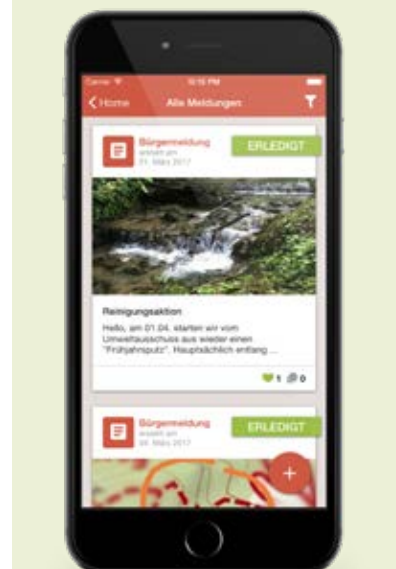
Carrier 9:15 PM

Home Alle Meldungen

Bürgermeldung
erstellt am
21. März 2017

ERLEDIGT

Reinigungsaktion
Hallo, am 01.04. starten wir vom Umweltausschuss aus wieder einen "Frühjahrsputz". Hauptsächlich entlang ...

1 0

Bürgermeldung
erstellt am
20. März 2017

ERLEDIGT

+